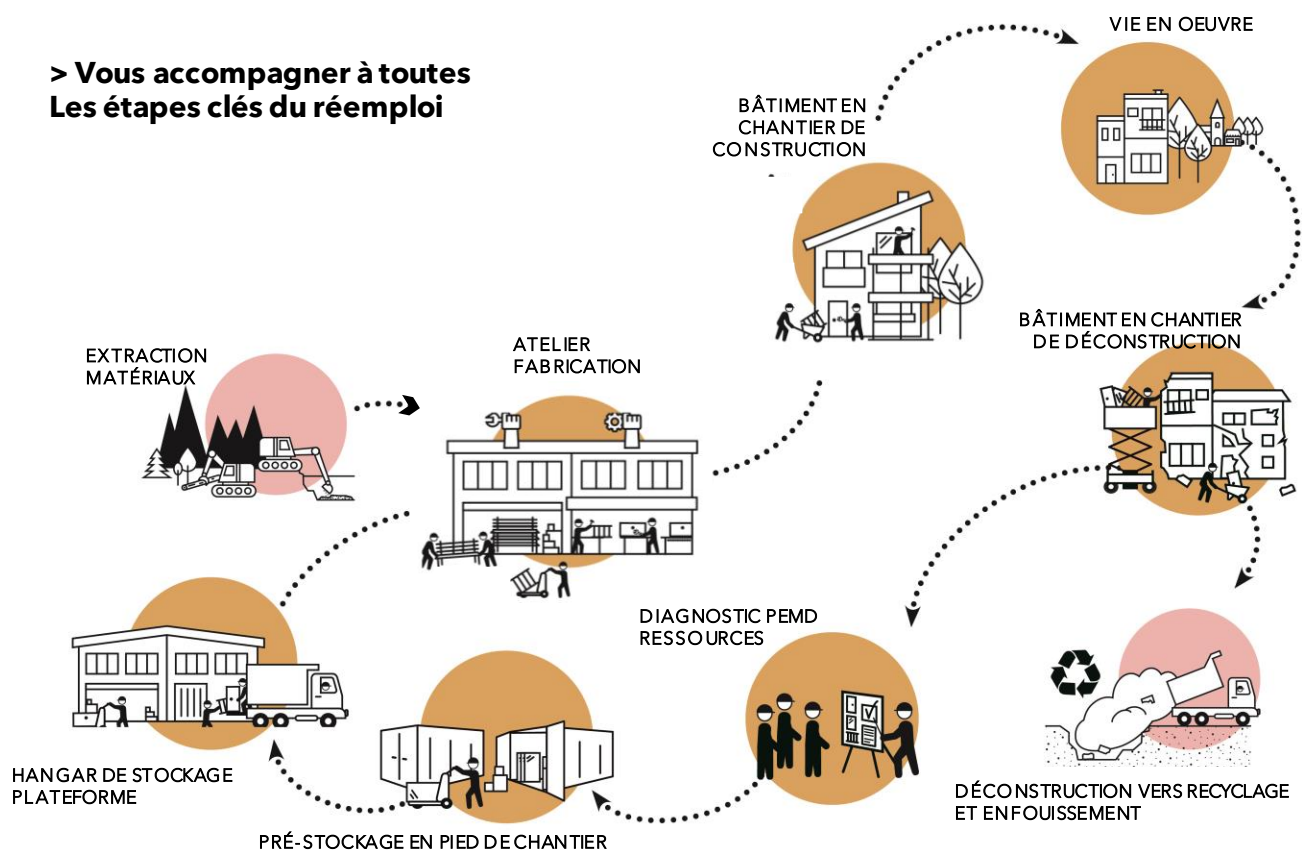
> Vous accompagner à toutes
Les étapes clés du réemploi

VIE EN OEUVRE

BÂTIMENT EN CHANTIER DE CONSTRUCTION

EXTRACTION MATÉRIAUX

ATELIER FABRICATION

BÂTIMENT EN CHANTIER DE DÉCONSTRUCTION

DIAGNOSTIC PEMD RESSOURCES

HANGAR DE STOCKAGE PLATEFORME

PRÉ-STOCKAGE EN PIED DE CHANTIER

DÉCONSTRUCTION VERS RECYCLAGE ET ENFOUISSEMENT